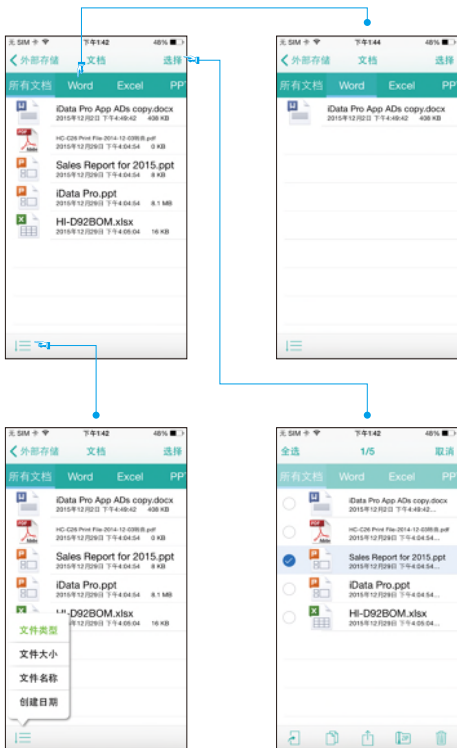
无 SIM 卡 下午1:42 48%
外部存储 文档 选择
所有文档 Word Excel PPT
iData Pro App ADs copy.docx
2015年12月2日 下午4:49:42 408 KB
HC-C26 Print File-2014-12-0395(8).pdf
2015年12月29日 下午4:04:54 0 KB
Sales Report for 2015.ppt
2015年12月29日 下午4:04:54 8 KB
iData Pro.ppt
2015年12月29日 下午4:04:54 8.1 MB
HI-D92BOM.xlsx
2015年12月29日 下午4:05:04 16 KB

无 SIM 卡 下午1:44 48%
外部存储 文档 选择
所有文档 Word Excel PP
iData Pro App ADs copy.docx
2015年12月2日 下午4:49:42 408 KB

无 SIM 卡 下午1:42 48%
外部存储 文档 选择
所有文档 Word Excel PP
iData Pro App ADs copy.docx
2015年12月2日 下午4:49:42 408 KB
HC-C26 Print File-2014-12-0395(8).pdf
2015年12月29日 下午4:04:54 0 KB
Sales Report for 2015.ppt
2015年12月29日 下午4:04:54 8 KB
iData Pro.ppt
2015年12月29日 下午4:04:54 8.1 MB
HI-D92BOM.xlsx
2015年12月29日 下午4:05:04 16 KB
文件类型
文件大小
文件名称
创建日期

无 SIM 卡 下午1:42 48%
全选 1/5 取消
所有文档 Word Excel PP
iData Pro App ADs copy.docx
2015年12月2日 下午4:49:42...
HC-C26 Print File-2014-12-0395(8).pdf
2015年12月29日 下午4:04:54...
Sales Report for 2015.ppt
2015年12月29日 下午4:04:54...
iData Pro.ppt
2015年12月29日 下午4:04:54...
HI-D92BOM.xlsx
2015年12月29日 下午4:05:04...